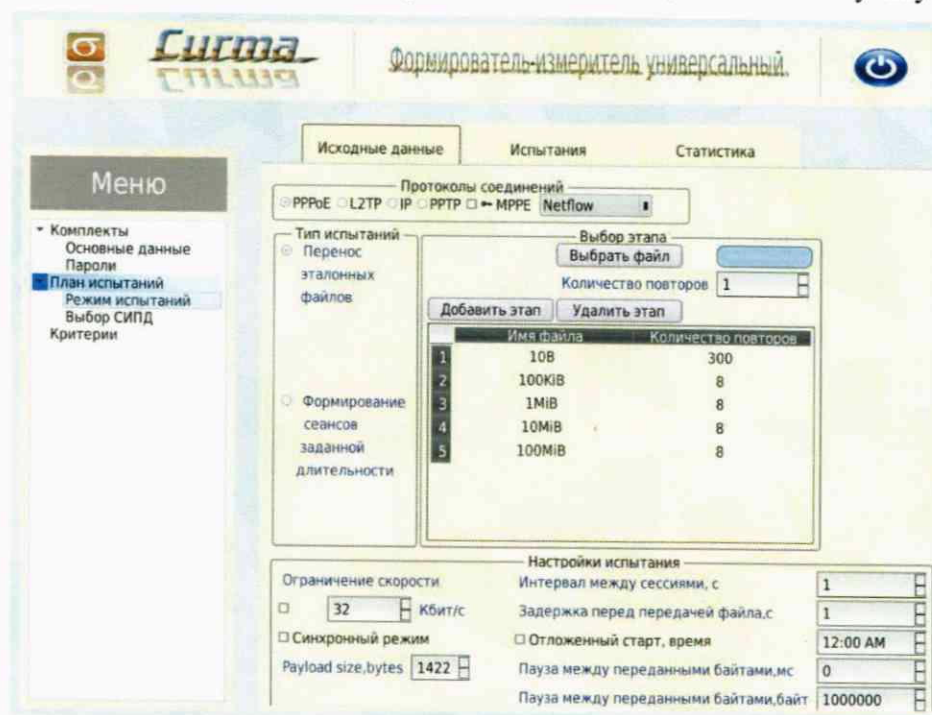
Сигма
Сигма
Формирователь-измеритель универсальный.

Исходные данные
Испытания
Статистика

Меню

Комплекты
Основные данные
Пароли
План испытаний
Режим испытаний
Выбор СИПД
Критерии

Протоколы соединений
PPPoE L2TP IP PPTP MPPE Netflow

Тип испытаний
Перенос эталонных файлов
Формирование сеансов заданной длительности

Выбор этапа
Выбрать файл
Количество повторов 1
Добавить этап
Удалить этап

| | Имя файла | Количество повторов |
|---|---|---|
| 1 | 10B | 300 |
| 2 | 100KiB | 8 |
| 3 | 1MiB | 8 |
| 4 | 10MiB | 8 |
| 5 | 100MiB | 8 |

Настройки испытания
Ограничение скорости
32 Кбит/с
Синхронный режим
Payload size,bytes 1422
Интервал между сессиями, с 1
Задержка перед передачей файла,с 1
Отложенный старт, время 12:00 AM
Пауза между переданными байтами,мс 0
Пауза между переданными байтами,байт 1000000